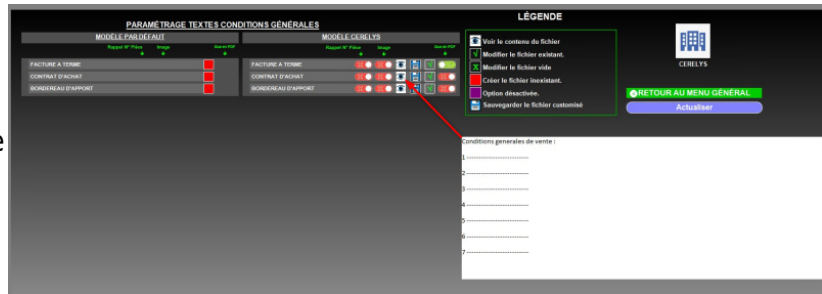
PARAMÉTRAGE TEXTES CONDITIONS GÉNÉRALES

MODELE PAR DEFAUT

Rappel N° Pièce Image Ouvrir PDF

FACTURE A TERME

CONTRAT D'ACHAT

BORDEREAU D'APPORT

MODELE CERELYS

Rappel N° Pièce Image Ouvrir PDF

FACTURE A TERME

CONTRAT D'ACHAT

BORDEREAU D'APPORT

LÉGENDE

Voir le contenu du fichier

Modifier le fichier existant.

Modifier le fichier vide

Créer le fichier inexistant.

Option désactivée.

Sauvegarder le fichier customisé

CERELYS

RETOUR AU MENU GÉNÉRAL

Actualiser

Conditions generales de vente :

1 -------------------------

2 -------------------------

3 -------------------------

4 -------------------------

5 -------------------------

6 -------------------------

7 -------------------------

e